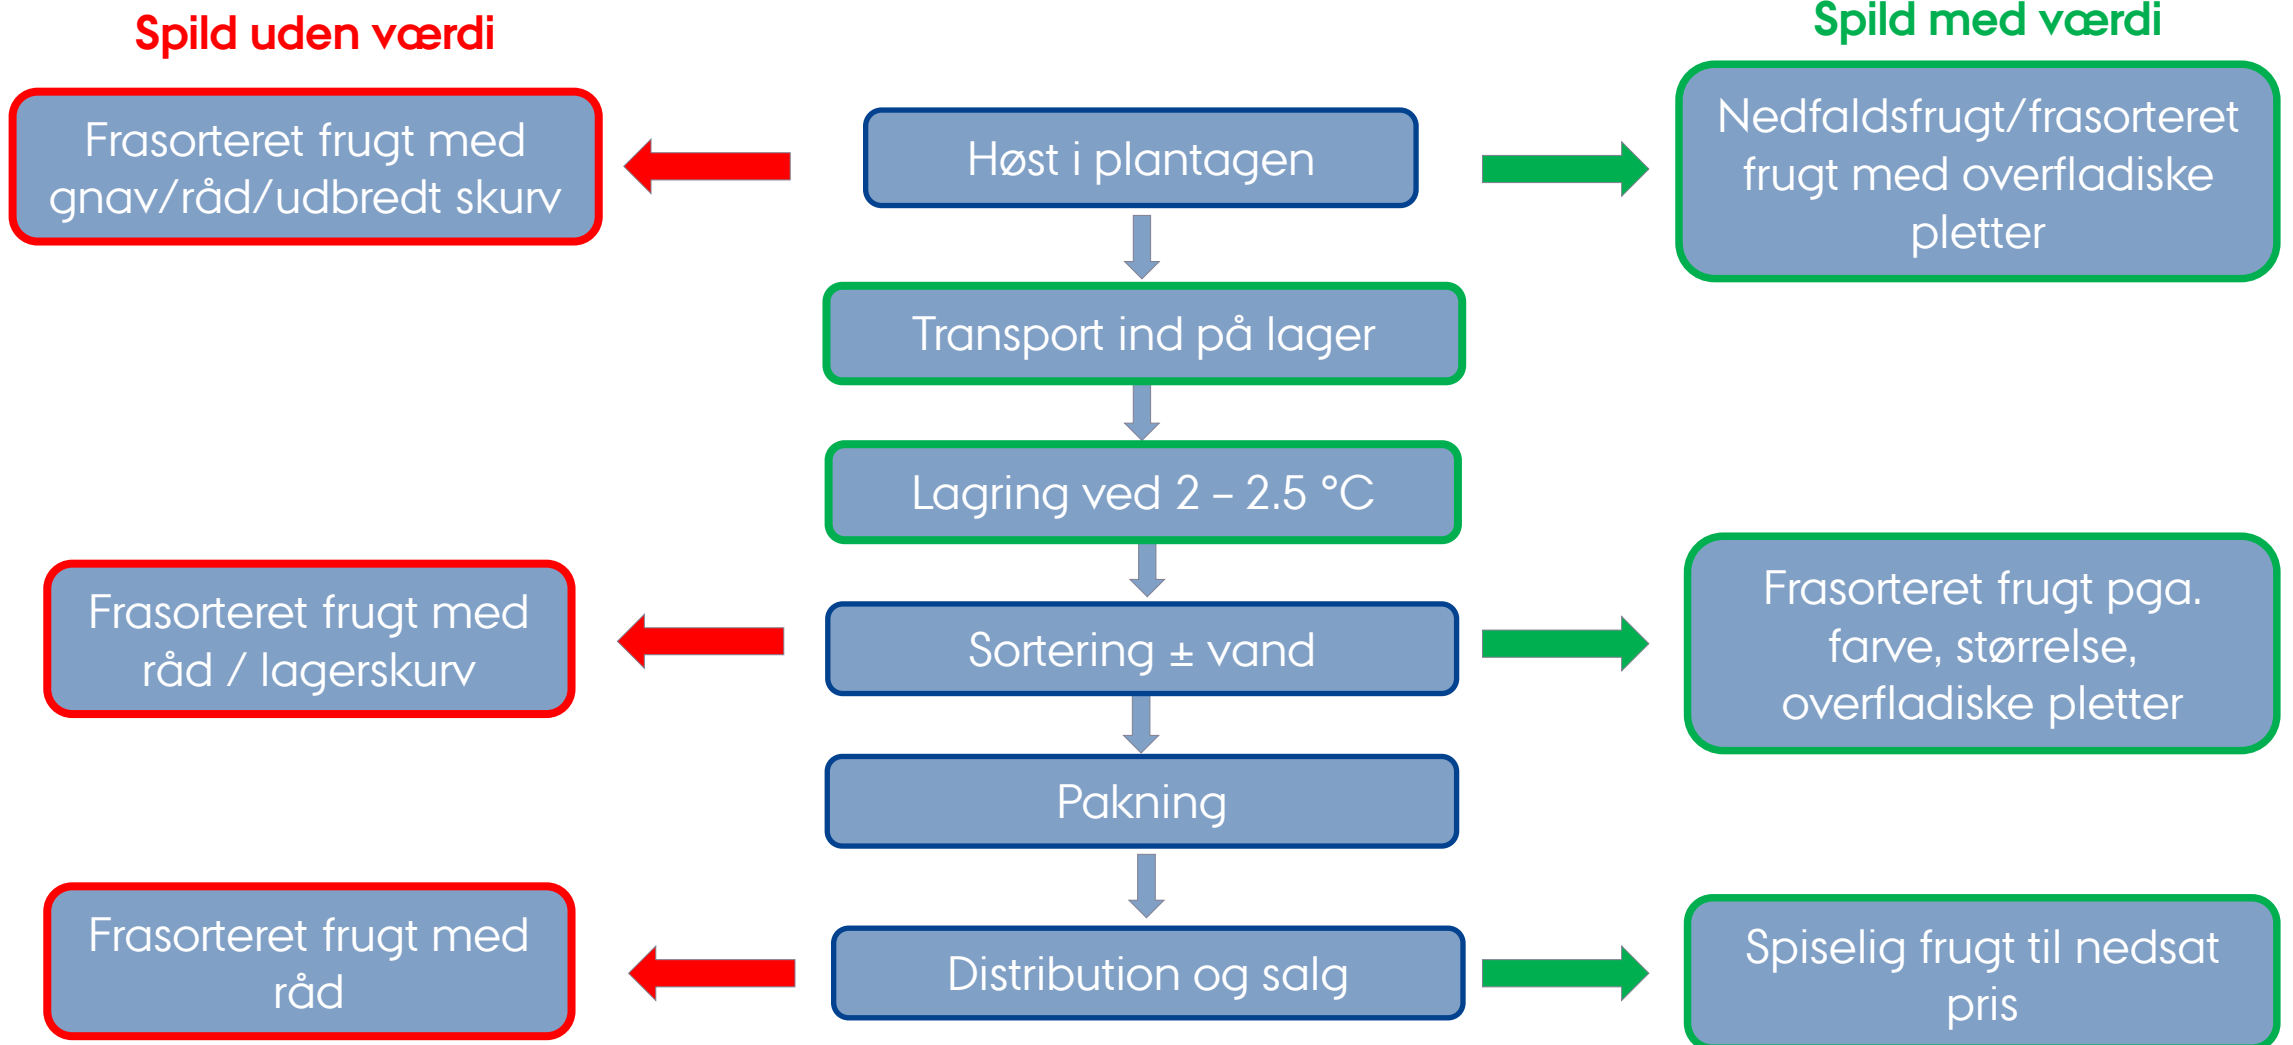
Spild uden værdi

Spild med værdi

Frasorteret frugt med gnav/råd/udbredt skurv

Høst i plantagen

Nedfaldsfrugt/frasorteret frugt med overfladiske pletter

Transport ind på lager

Lagring ved 2 – 2.5 °C

Frasorteret frugt med råd / lagerskurv

Sortering ± vand

Frasorteret frugt pga. farve, størrelse, overfladiske pletter

Pakning

Frasorteret frugt med råd

Distribution og salg

Spiselig frugt til nedsat pris